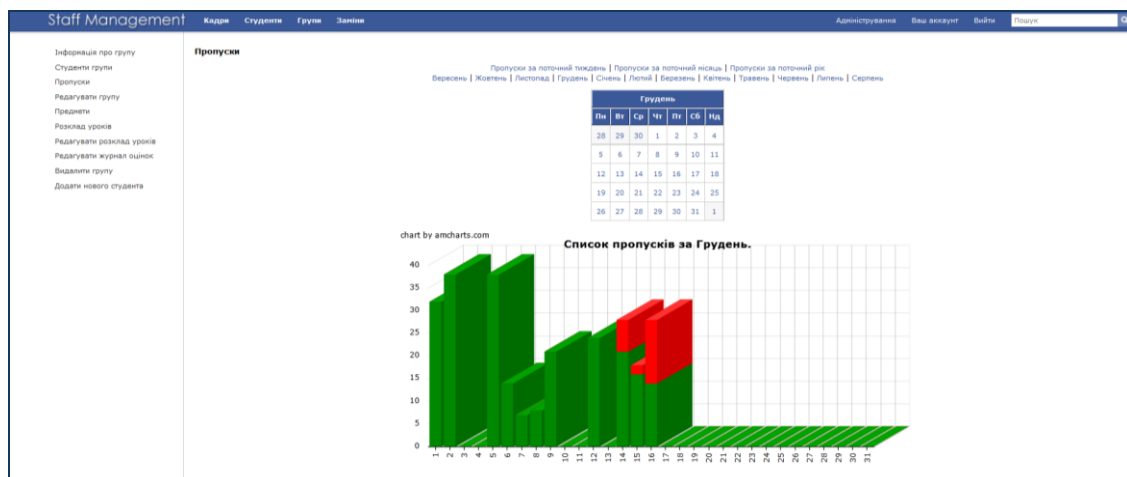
Staff Management Кадри Студенти Групи Заміни Адміністрування Ваш аккаунт Вийти Пошук

Інформація про групу
Студенти групи
Пропуски
Редагувати групу
Предмети
Розклад уроків
Редагувати розклад уроків
Редагувати журнал оцінок
Видалити групу
Додати нового студента

Пропуски

Пропуски за поточний тиждень | Пропуски за поточний місяць | Пропуски за поточний рік
Вересень | Жовтень | Листопад | Грудень | Січень | Лютий | Березень | Квітень | Травень | Червень | Липень | Серпень

| Грудень | | | | | | |
|---|---|---|---|---|---|---|
| Пн | Вт | Ср | Чт | Пт | Сб | Нд |
| 28 | 29 | 30 | 1 | 2 | 3 | 4 |
| 5 | 6 | 7 | 8 | 9 | 10 | 11 |
| 12 | 13 | 14 | 15 | 16 | 17 | 18 |
| 19 | 20 | 21 | 22 | 23 | 24 | 25 |
| 26 | 27 | 28 | 29 | 30 | 31 | 1 |

chart by amcharts.com

Список пропусків за Грудень.

40
35
30
25
20
15
10
5
0

1 2 3 4 5 6 7 8 9 10 11 12 13 14 15 16 17 18 19 20 21 22 23 24 25 26 27 28 29 30 31